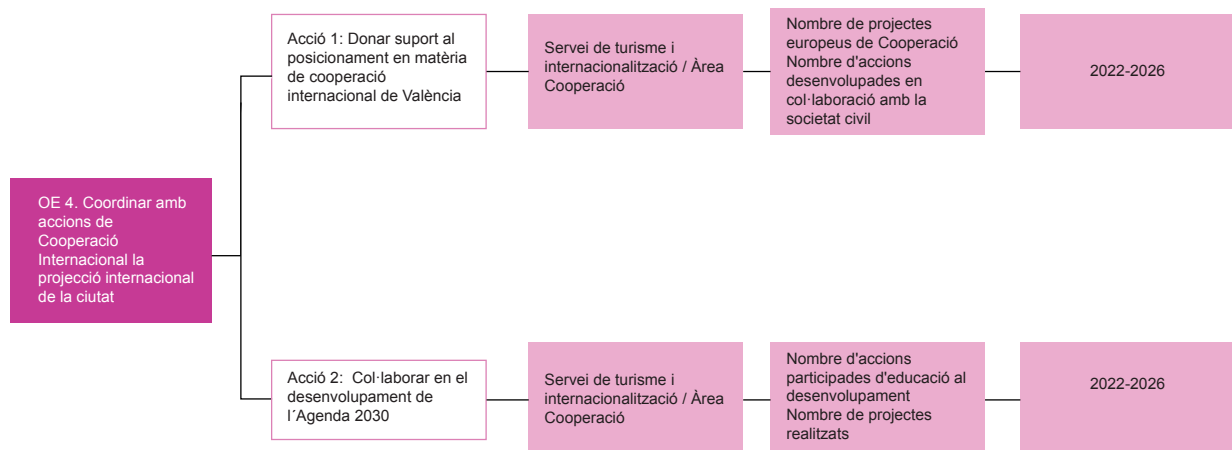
OE 4. Coordinar amb accions de Cooperació Internacional la projecció internacional de la ciutat

Acció 1: Donar suport al posicionament en matèria de cooperació internacional de València

Servei de turisme i internacionalització / Àrea Cooperació

Nombre de projectes europeus de Cooperació
Nombre d'accions desenvolupades en col·laboració amb la societat civil

2022-2026

Acció 2: Col·laborar en el desenvolupament de l´Agenda 2030

Servei de turisme i internacionalització / Àrea Cooperació

Nombre d'accions participades d'educació al desenvolupament
Nombre de projectes realitzats

2022-2026